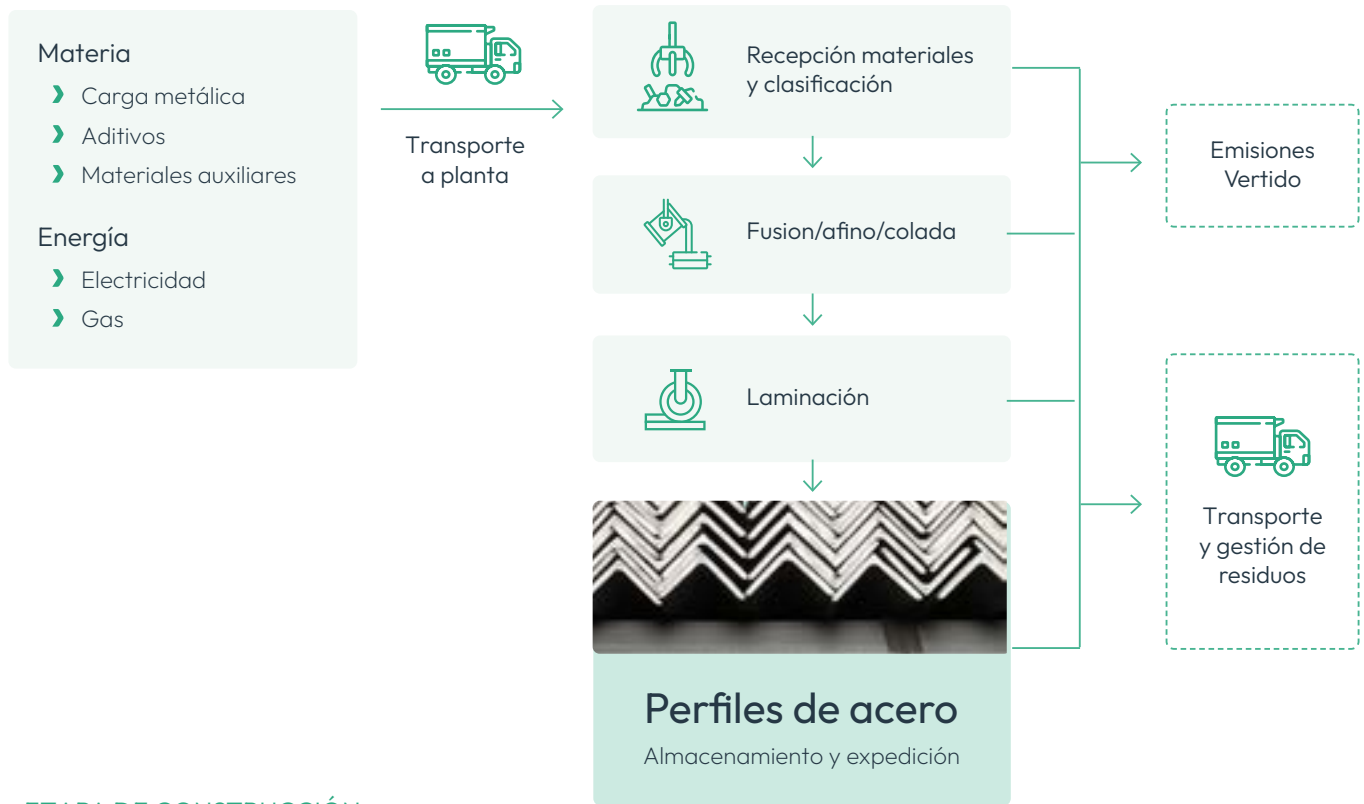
Materia
› Carga metálica
› Aditivos
› Materiales auxiliares

Energía
› Electricidad
› Gas

Transporte a planta

Recepción materiales y clasificación

Fusion/afino/colada

Laminación

Perfiles de acero
Almacenamiento y expedición

Emisiones Vertido

Transporte y gestión de residuos

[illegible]